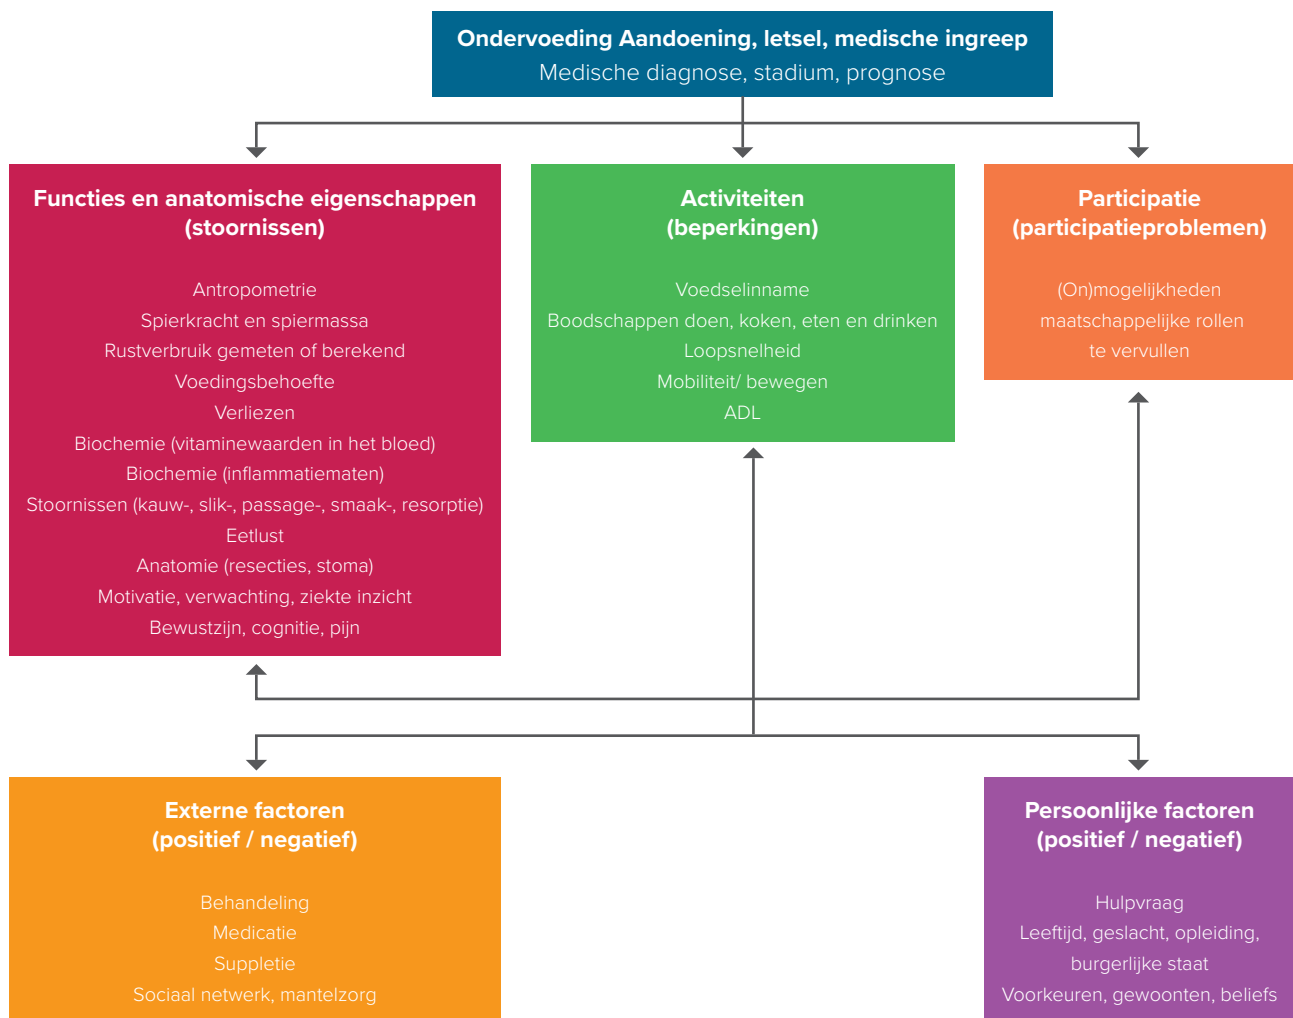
Ondervoeding Aandoening, letsel, medische ingreep
Medische diagnose, stadium, prognose

Functies en anatomische eigenschappen (stoornissen)

Antropometrie
Spierkracht en spiermassa
Rustverbruik gemeten of berekend
Voedingsbehoefte
Verliezen
Biochemie (vitaminewaarden in het bloed)
Biochemie (inflammatiematen)
Stoornissen (kauw-, slik-, passage-, smaak-, resorptie)
Eetlust
Anatomie (resecties, stoma)
Motivatie, verwachting, ziekte inzicht
Bewustzijn, cognitie, pijn

Activiteiten
(beperkingen)

Voedselinname
Boodschappen doen, koken, eten en drinken
Loopsnelheid
Mobiliteit/ bewegen
ADL

Participatie
(participatieproblemen)

(On)mogelijkheden
maatschappelijke rollen
te vervullen

Externe factoren
(positief / negatief)

Behandeling
Medicatie
Suppletie
Sociaal netwerk, mantelzorg

Persoonlijke factoren
(positief / negatief)

Hulpvraag
Leeftijd, geslacht, opleiding, burgerlijke staat
Voorkeuren, gewoonten, beliefs